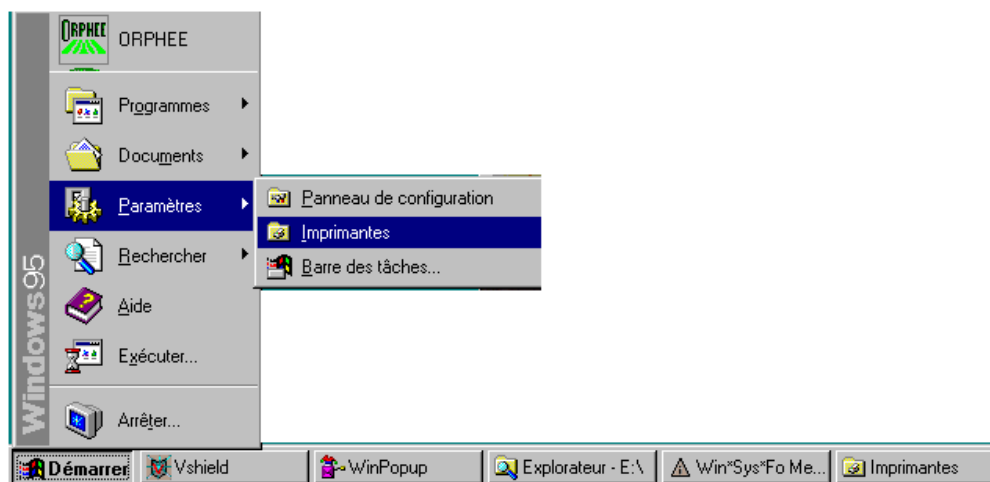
ORPHEE

ORPHEE

Programmes

Documents

Paramètres

Panneau de configuration

Imprimantes

Barre des tâches...

Rechercher

Aide

Exécuter...

Arrêter...

Windows95

Démarrer

Vshield

WinPopup

Explorateur - E:\

Win*Sys*Fo Me...

Imprimantes